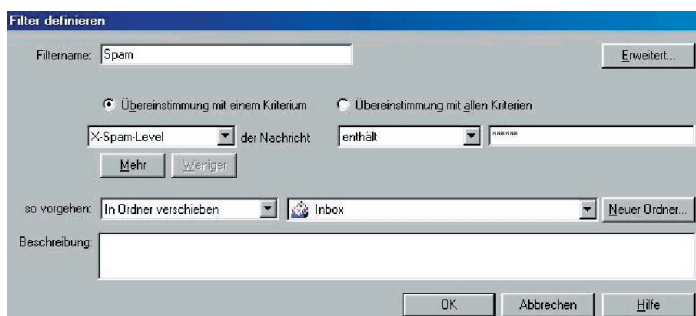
Filter definieren

Filtername: Spam

Erweitert...

Übereinstimmung mit einem Kriterium

Übereinstimmung mit allen Kriterien

X-Spam-Level

der Nachricht

enthält

*****

Mehr

Weniger

so vorgehen:

In Ordner verschieben

Inbox

Neuer Ordner...

Beschreibung:

OK

Abbrechen

Hilfe